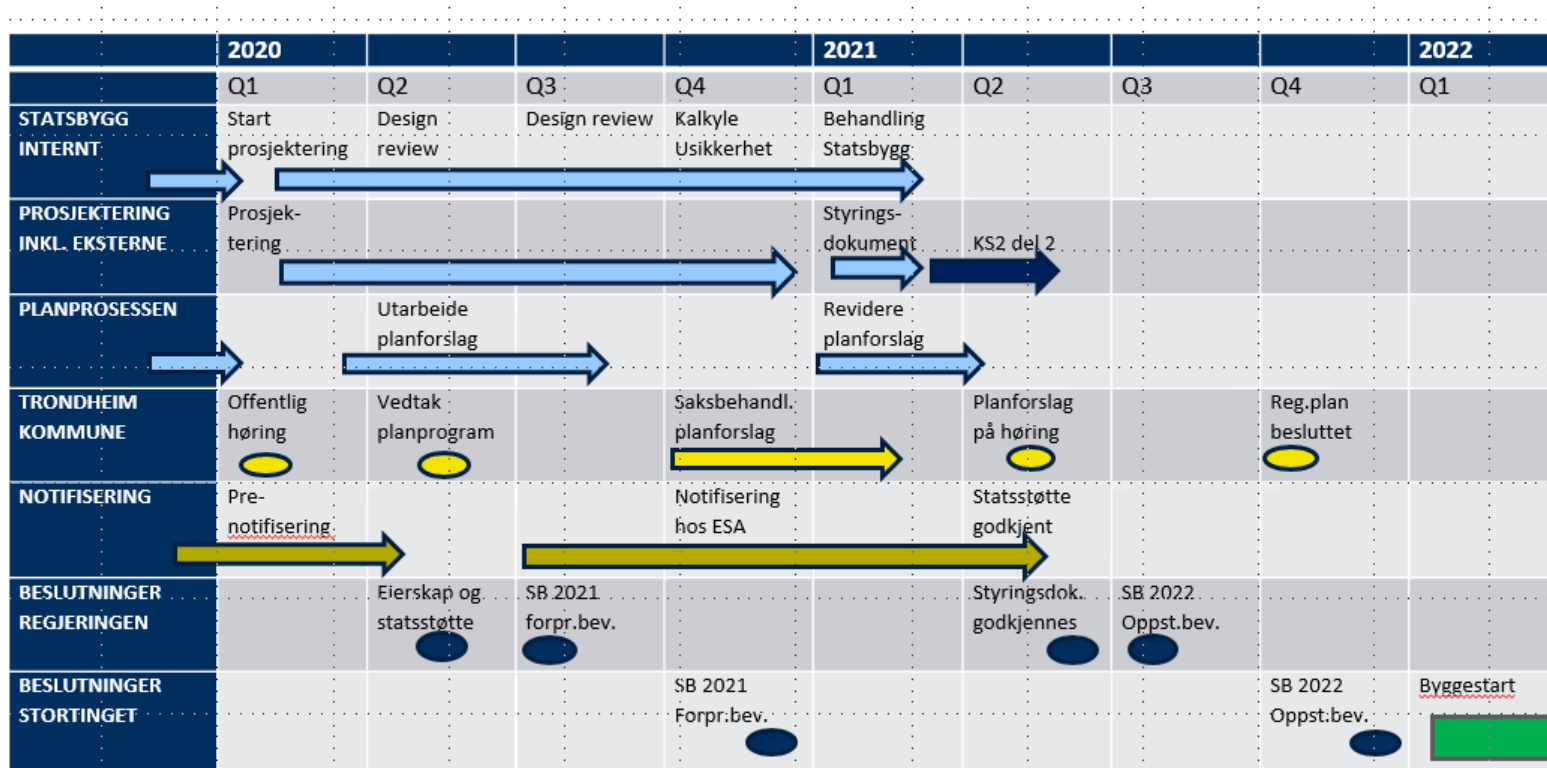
|  | 2020 |  |  |  | 2021 |  |  |  | 2022 |
|---|---|---|---|---|---|---|---|---|---|
|  | Q1 | Q2 | Q3 | Q4 | Q1 | Q2 | Q3 | Q4 | Q1 |
| STATSBYGG INTERNT | Start prosjektering | Design review | Design review | Kalkyle Usikkerhet | Behandling Statsbygg |  |  |  |  |
| PROSJEKTERING INKL. EKSTERNE | Prosjektering |  |  |  | Styringsdokument | KS2 del 2 |  |  |  |
| PLANPROSESSEN |  | Utarbeide planforslag |  |  | Revidere planforslag |  |  |  |  |
| TRONDHEIM KOMMUNE | Offentlig høring | Vedtak planprogram |  | Saksbehandl. planforslag |  | Planforslag på høring |  | Reg.plan besluttet |  |
| NOTIFISERING | Pre-notifisering |  |  | Notifisering hos ESA |  | Statsstøtte godkjent |  |  |  |
| BESLUTNINGER REGJERINGEN |  | Eierskap og statsstøtte | SB 2021 forpr.bev. |  |  | Styringsdok. godkjennes | SB 2022 Oppst.bev. |  |  |
| BESLUTNINGER STORTINGET |  |  |  | SB 2021 Forpr.bev. |  |  |  | SB 2022 Oppst.bev. | Byggestart |